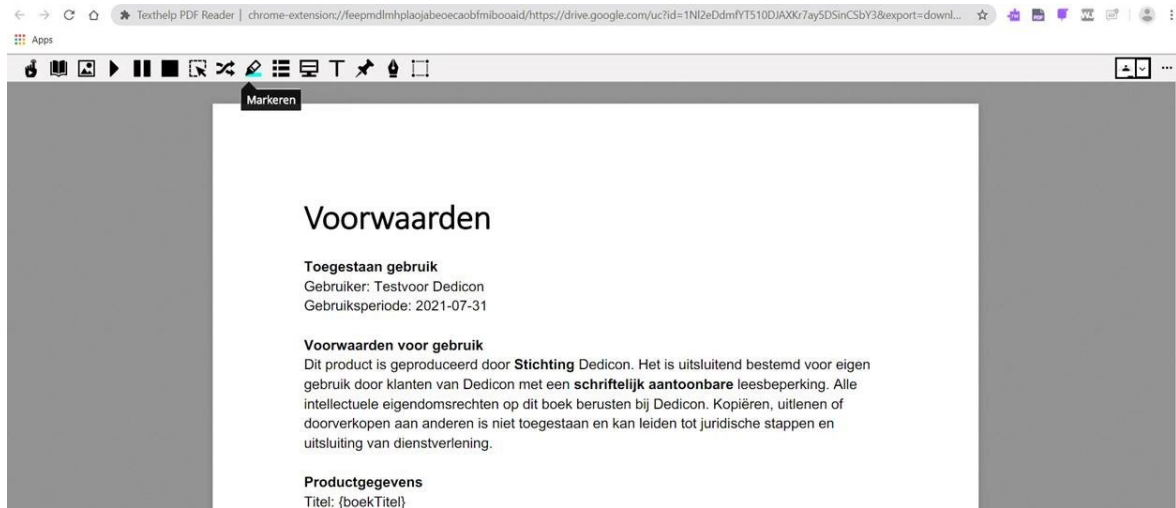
Texthelp PDF Reader | chrome-extension://feepmdlmhplaojabeoecaobfmibooaid/https://drive.google.com/uc?id=1Nl2eDdmfYT510DJAXKr7ay5DSinCSbY3&export=downl...

Apps

Markeren

Voorwaarden

**Toegestaan gebruik**
Gebruiker: Testvoor Dedicon
Gebruiksperiode: 2021-07-31

**Voorwaarden voor gebruik**
Dit product is geproduceerd door **Stichting** Dedicon. Het is uitsluitend bestemd voor eigen gebruik door klanten van Dedicon met een **schriftelijk aantoonbare** leesbeperking. Alle intellectuele eigendomsrechten op dit boek berusten bij Dedicon. Kopiëren, uitlenen of doorverkopen aan anderen is niet toegestaan en kan leiden tot juridische stappen en uitsluiting van dienstverlening.

**Productgegevens**
Titel: {boekTitel}